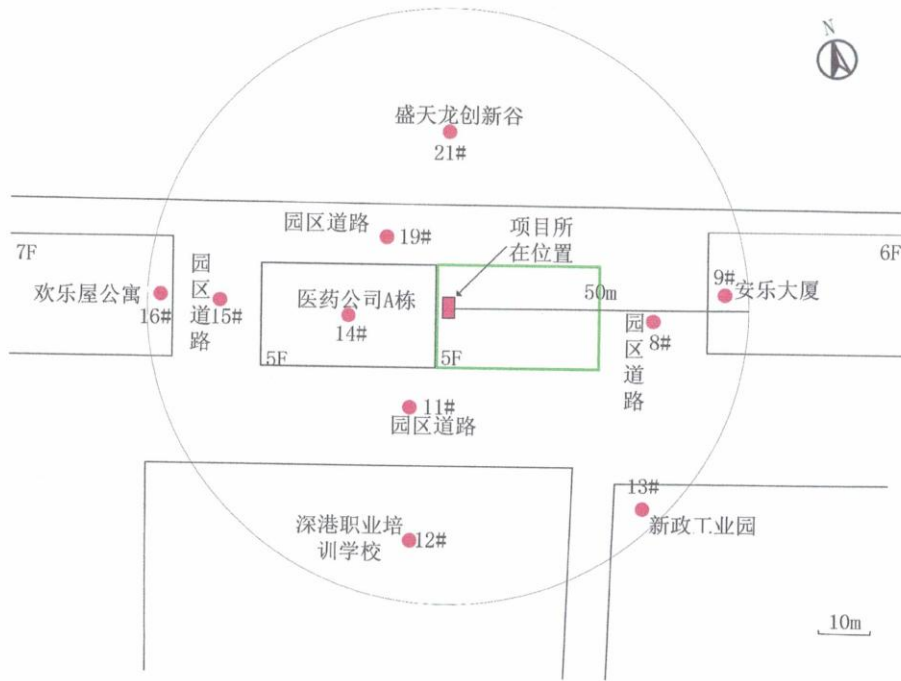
N

盛天龙创新谷
21#

园区道路 19#

项目所
在位置

7F

6F

欢乐屋公寓
16#

园
区
道
路
15#

医药公司A栋
14#

5F

5F

50m

9# 安乐大厦

园
区
道
路
8#

11#
园区道路

13#
新政工业园

深港职业培
训学校 12#

10m